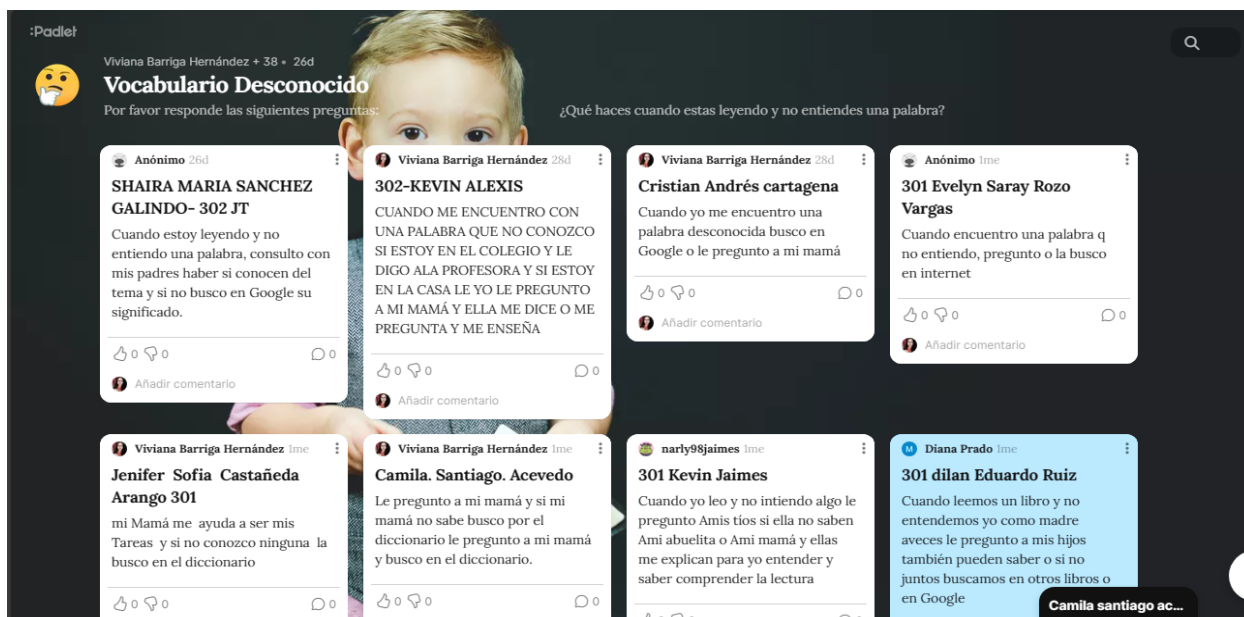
:Padlet

Viviana Barriga Hernández + 38 • 26d

Vocabulario Desconocido

Por favor responde las siguientes preguntas: ¿Qué haces cuando estas leyendo y no entiendes una palabra?

Anónimo 26d
SHAIRA MARIA SANCHEZ GALINDO- 302 JT
Cuando estoy leyendo y no entiendo una palabra, consulto con mis padres haber si conocen del tema y si no busco en Google su significado.
0 0 0
Añadir comentario

Viviana Barriga Hernández 28d
302-KEVIN ALEXIS
CUANDO ME ENCUENTRO CON UNA PALABRA QUE NO CONOZCO SI ESTOY EN EL COLEGIO Y LE DIGO ALA PROFESORA Y SI ESTOY EN LA CASA LE YO LE PREGUNTO A MI MAMÁ Y ELLA ME DICE O ME PREGUNTA Y ME ENSEÑA
0 0 0
Añadir comentario

Viviana Barriga Hernández 28d
Cristian Andrés cartagena
Cuando yo me encuentro una palabra desconocida busco en Google o le pregunto a mi mamá
0 0 0
Añadir comentario

Anónimo 1me
301 Evelyn Saray Rozo Vargas
Cuando encuentro una palabra q no entiendo, pregunto o la busco en internet
0 0 0
Añadir comentario

Viviana Barriga Hernández 1me
Jenifer Sofia Castañeda Arango 301
mi Mamá me ayuda a ser mis Tareas y si no conozco ninguna la busco en el diccionario
0 0 0

Viviana Barriga Hernández 1me
Camila. Santiago. Acevedo
Le pregunto a mi mamá y si mi mamá no sabe busco por el diccionario le pregunto a mi mamá y busco en el diccionario.
0 0 0

narly98jaimes 1me
301 Kevin Jaimes
Cuando yo leo y no intiendo algo le pregunto Amis tios si ella no saben Ami abuelita o Ami mamá y ellas me explican para yo entender y saber comprender la lectura

Diana Prado 1me
301 dilan Eduardo Ruiz
Cuando leemos un libro y no entendemos yo como madre aveces le pregunto a mis hijos también pueden saber o si no juntos buscamos en otros libros o en Google

Camila santiago ac...